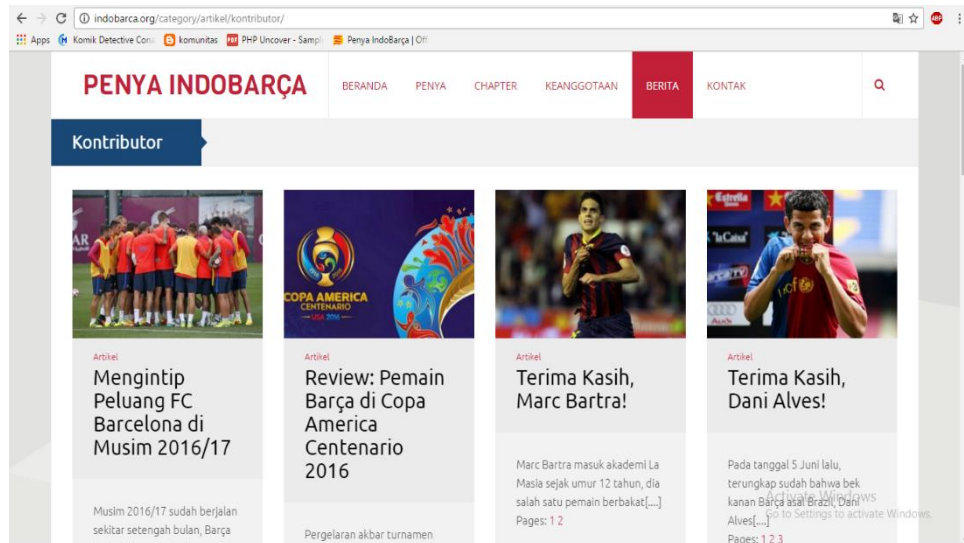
indobarca.org/category/artikel/kontributor/

Apps Komik Detective Con komunitas PHP Uncover - Sampl Penya IndoBarça | Off

PENYA INDOBARÇA

BERANDA PENYA CHAPTER KEANGGOTAAN BERITA KONTAK

Kontributor

COPA AMERICA CENTENARIO USA 2016

Artikel

Mengintip Peluang FC Barcelona di Musim 2016/17

Musim 2016/17 sudah berjalan sekitar setengah bulan, Barça

Artikel

Review: Pemain Barça di Copa America Centenario 2016

Pergelaran akbar turnamen

Artikel

Terima Kasih, Marc Bartra!

Marc Bartra masuk akademi La Masia sejak umur 12 tahun, dia salah satu pemain berbakat[....]

Pages: 1 2

Artikel

Terima Kasih, Dani Alves!

Pada tanggal 5 Juni lalu, terungkap sudah bahwa bek kanan Barça asal Brazil, Dani Alves[....]

Pages: 1 2 3

Activate Windows
Go to Settings to activate Windows.